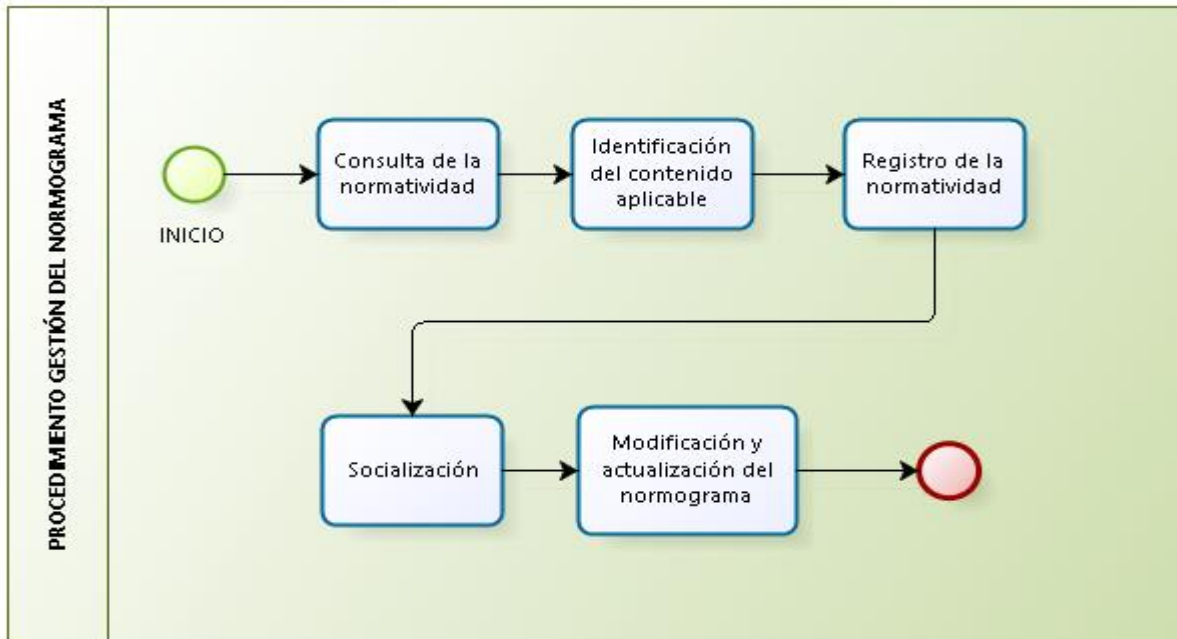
PROCEDIMIENTO GESTIÓN DEL NORMOGRAMA

INICIO

Consulta de la normatividad

Identificación del contenido aplicable

Registro de la normatividad

Socialización

Modificación y actualización del normograma